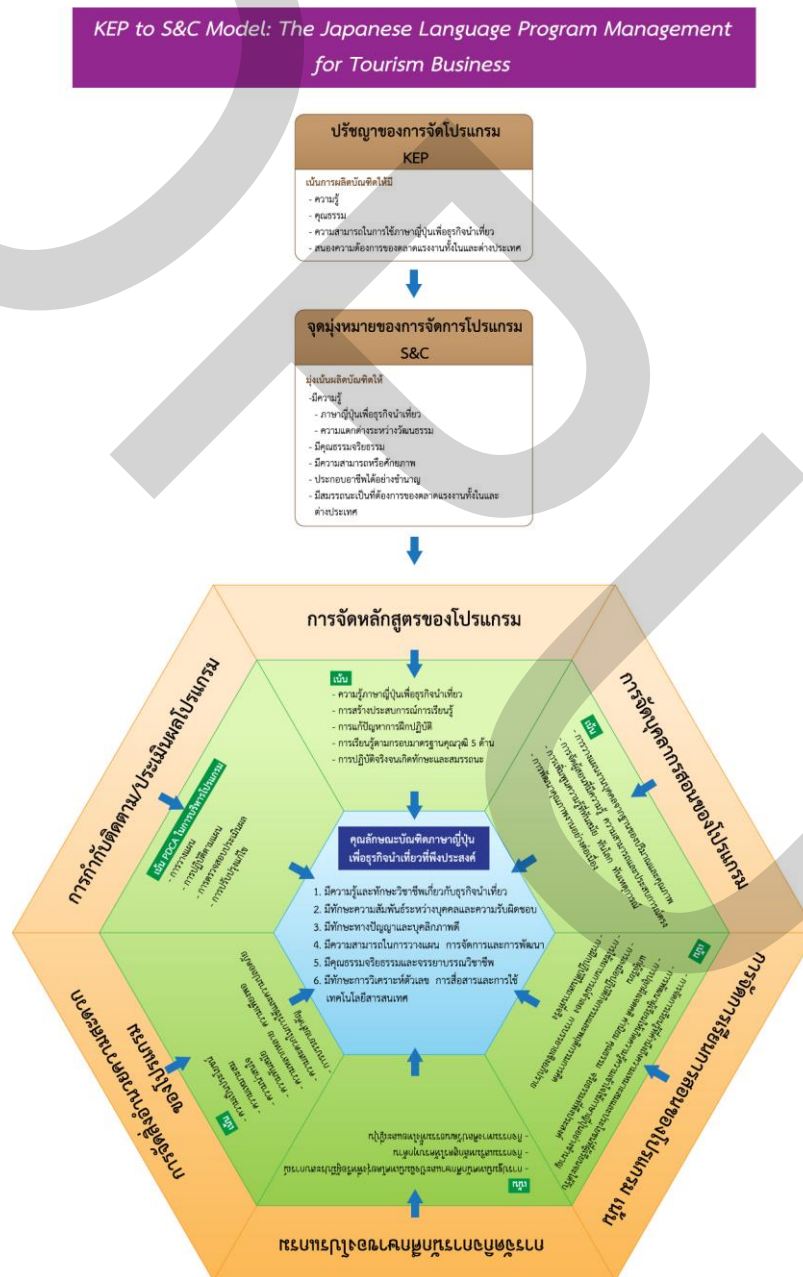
KEP to S&C Model: The Japanese Language Program Management for Tourism Business

ปรัชญาของการจัดโปรแกรม
KEP

เน้นการผลิตบัณฑิตให้มี
- ความรู้
- คุณธรรม
- ความสามารถในการใช้ภาษาญี่ปุ่นเพื่อธุรกิจนำเที่ยว
- สนองความต้องการของตลาดแรงงานทั้งในและต่างประเทศ

จุดมุ่งหมายของการจัดการโปรแกรม
S&C

มุ่งเน้นผลิตบัณฑิตให้
-มีความรู้
- ภาษาญี่ปุ่นเพื่อธุรกิจนำเที่ยว
- ความแตกต่างระหว่างวัฒนธรรม
- มีคุณธรรมจริยธรรม
- มีความสามารถหรือศักยภาพ
- ประกอบอาชีพได้อย่างชำนาญ
- มีสมรรถนะเป็นที่ต้องการของตลาดแรงงานทั้งในและต่างประเทศ

การจัดหลักสูตรของโปรแกรม

เน้น
- ความรู้ภาษาญี่ปุ่นเพื่อธุรกิจนำเที่ยว
- การสร้างประสบการณ์การเรียนรู้
- การแก้ปัญหาการฝึกปฏิบัติ
- การเรียนรู้ตามกรอบมาตรฐานคุณวุฒิ 5 ด้าน
- การปฏิบัติจริงจนเกิดทักษะและสมรรถนะ

การจัดบุคลากรสอนของโปรแกรม

การกำกับติดตาม/ประเมินผลโปรแกรม

เน้น PDCA ในการบริหารโปรแกรม
- การวางแผน
- การปฏิบัติตามแผน
- การตรวจสอบประเมินผล
- การปรับปรุงแก้ไข

คุณลักษณะบัณฑิตภาษาญี่ปุ่นเพื่อธุรกิจนำเที่ยวที่พึงประสงค์

1. มีความรู้และทักษะวิชาชีพเกี่ยวกับธุรกิจนำเที่ยว
2. มีทักษะความสัมพันธ์ระหว่างบุคคลและความรับผิดชอบ
3. มีทักษะทางปัญญาและบุคลิกภาพดี
4. มีความสามารถในการวางแผน การจัดการและการพัฒนา
5. มีคุณธรรมจริยธรรมและจรรยาบรรณวิชาชีพ
6. มีทักษะการวิเคราะห์ตัวเลข การสื่อสารและการใช้เทคโนโลยีสารสนเทศ

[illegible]